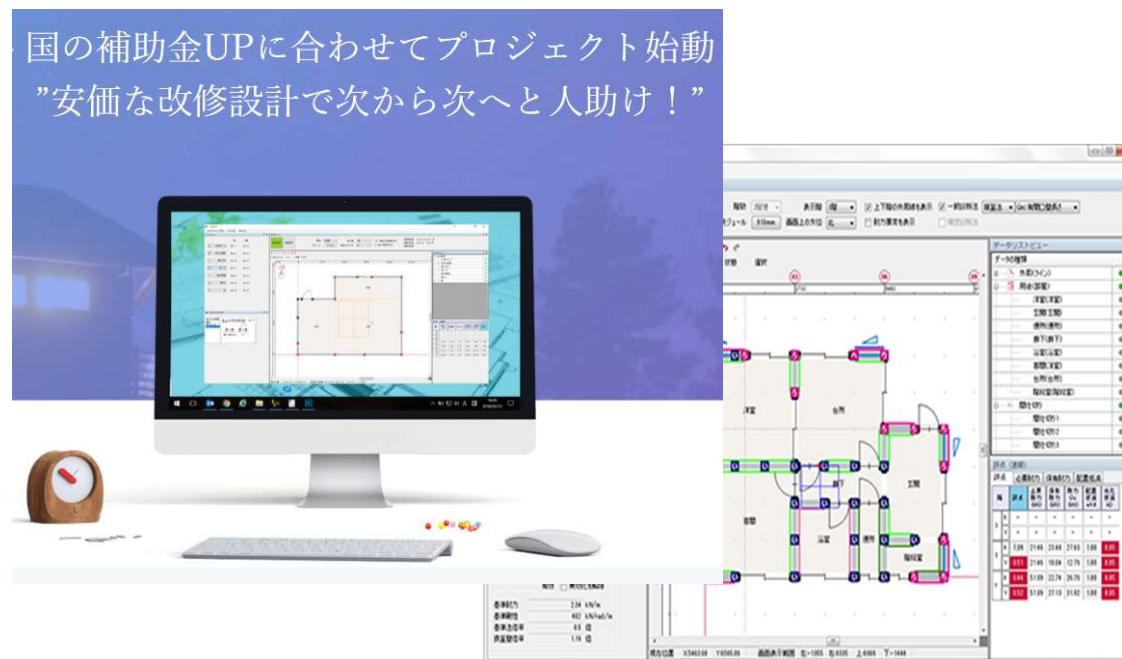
国の補助金UPに合わせてプロジェクト始動
”安価な改修設計で次から次へと人助け！”

データリストビュー
データの種類
外壁(ライン)
間取(部屋)
洋室(洋室)
玄関(玄関)
便所(便所)
廊下(廊下)
浴室(浴室)
和室(和室)
台所(台所)
階段室(階段室)
壁(壁)
洋室
台所
和室
浴室
便所
玄関
階段室
基準耐力
基準剛性